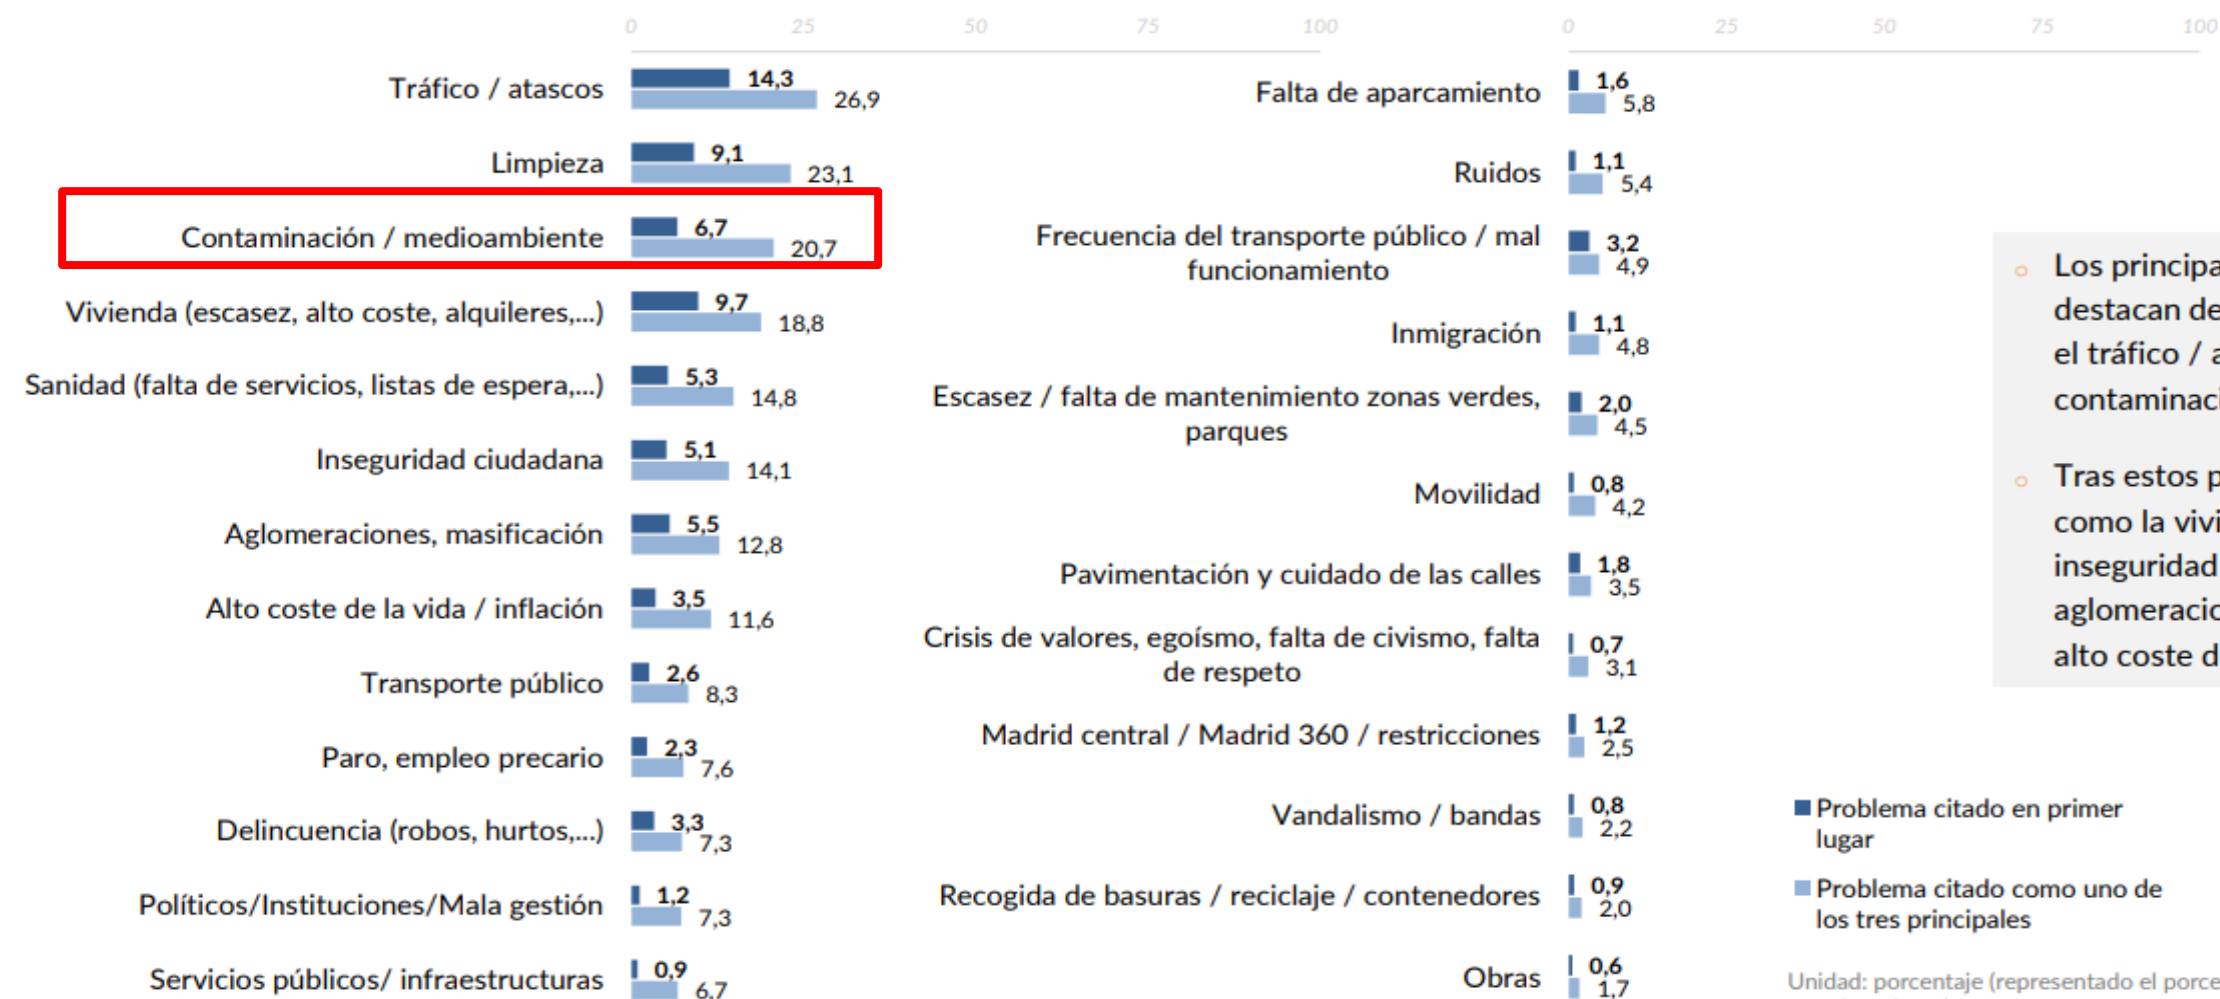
0 25 50 75 100

Tráfico / atascos 14,3 26,9

Limpieza 9,1 23,1

Contaminación / medioambiente 6,7 20,7

Vivienda (escasez, alto coste, alquileres,...) 9,7 18,8

Sanidad (falta de servicios, listas de espera,...) 5,3 14,8

Inseguridad ciudadana 5,1 14,1

Aglomeraciones, masificación 5,5 12,8

Alto coste de la vida / inflación 3,5 11,6

Transporte público 2,6 8,3

Paro, empleo precario 2,3 7,6

Delincuencia (robos, hurtos,...) 3,3 7,3

Políticos/Instituciones/Mala gestión 1,2 7,3

Servicios públicos/ infraestructuras 0,9 6,7

0 25 50 75 100

Falta de aparcamiento 1,6 5,8

Ruidos 1,1 5,4

Frecuencia del transporte público / mal funcionamiento 3,2 4,9

Inmigración 1,1 4,8

Escasez / falta de mantenimiento zonas verdes, parques 2,0 4,5

Movilidad 0,8 4,2

Pavimentación y cuidado de las calles 1,8 3,5

Crisis de valores, egoísmo, falta de civismo, falta de respeto 0,7 3,1

Madrid central / Madrid 360 / restricciones 1,2 2,5

Vandalismo / bandas 0,8 2,2

Recogida de basuras / reciclaje / contenedores 0,9 2,0

Obras 0,6 1,7

Los principa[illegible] destacan de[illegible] el tráfico / a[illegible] contaminac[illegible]

Tras estos p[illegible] como la vivi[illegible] inseguridad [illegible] aglomeracio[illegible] alto coste d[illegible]

Problema citado en primer lugar

Problema citado como uno de los tres principales

Unidad: porcentaje (representado el porce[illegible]